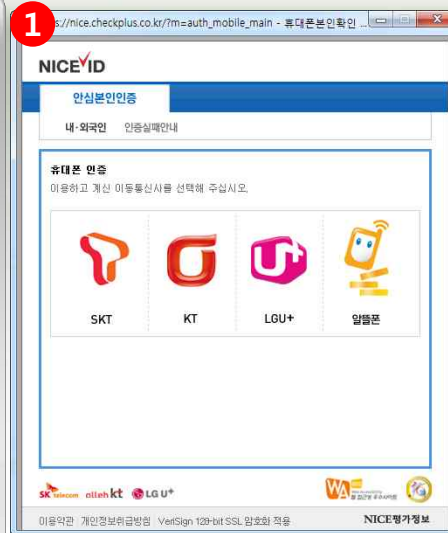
1
s://nice.checkplus.co.kr/?m=auth_mobile_main - 휴대폰본인확인 ...

NICE ID

안심본인인증

내·외국인 인증실패안내

휴대폰 인증
이용하고 계신 이동통신사를 선택해 주십시오.

SKT
KT
LGU+
알뜰폰

SK telecom olleh kt LG U+

WA

이용약관 | 개인정보취급방침 | VeriSign 128-bit SSL 암호화 적용

NICE평가정보